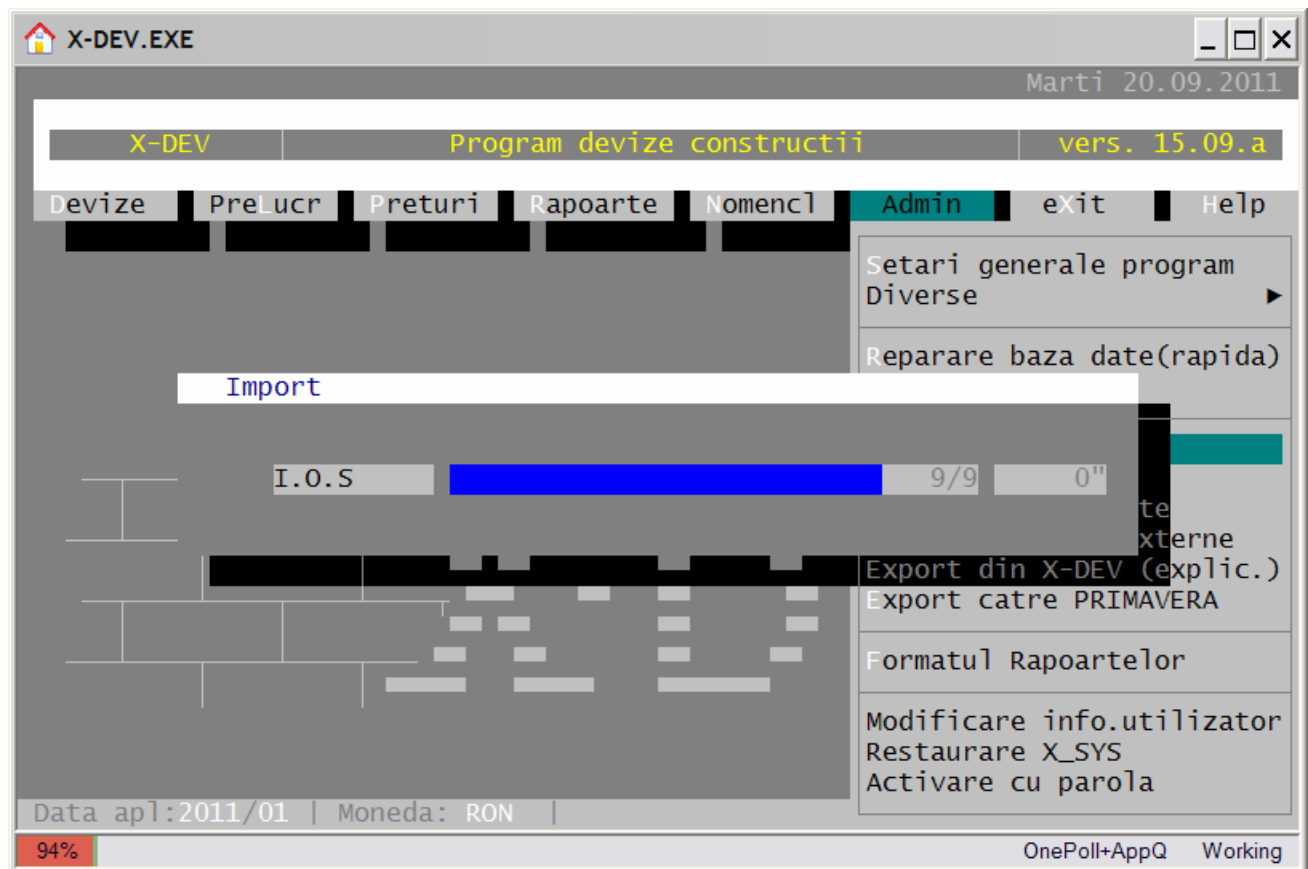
X-DEV.EXE

Marti 20.09.2011

X-DEV | Program devize constructii | vers. 15.09.a

Devize PreLucr Preturi Rapoarte Nomencl Admin eXit Help

Setari generale program
Diverse ►

Reparare baza date(rapida)

Import

I.O.S 9/9 0"

te
xterne
Export din X-DEV (explic.)
Export catre PRIMAVERA

Formatul Rapoartelor

Modificare info.utilizator
Restaurare X_SYS
Activare cu parola

Data apl:2011/01 | Moneda: RON |

94%

OnePoll+AppQ Working